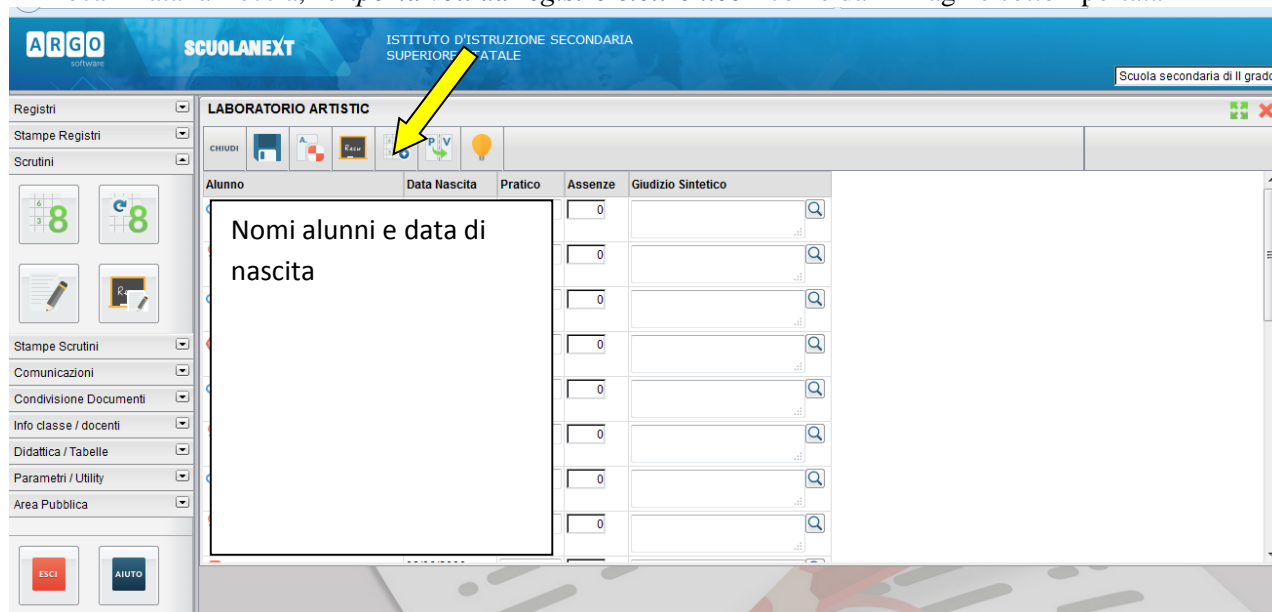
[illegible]

ARGO software

SCUOLANEXT

ISTITUTO D'ISTRUZIONE SECONDARIA SUPERIORE STATALE

Scuola secondaria di II grado

Registri

Stampe Registri

Scrutini

Stampe Scrutini

Comunicazioni

Condivisione Documenti

Info classe / docenti

Didattica / Tabelle

Parametri / Utility

Area Pubblica

ESCI

AIUTO

LABORATORIO ARTISTIC

CHIUDI

| Alunno | Data Nascita | Pratico | Assenze | Giudizio Sintetico |
|---|---|---|---|---|
| | | | 0 | |
| | | | 0 | |
| | | | 0 | |
| | | | 0 | |
| | | | 0 | |
| | | | 0 | |
| | | | 0 | |
| | | | 0 | |

Nomi alunni e data di nascita